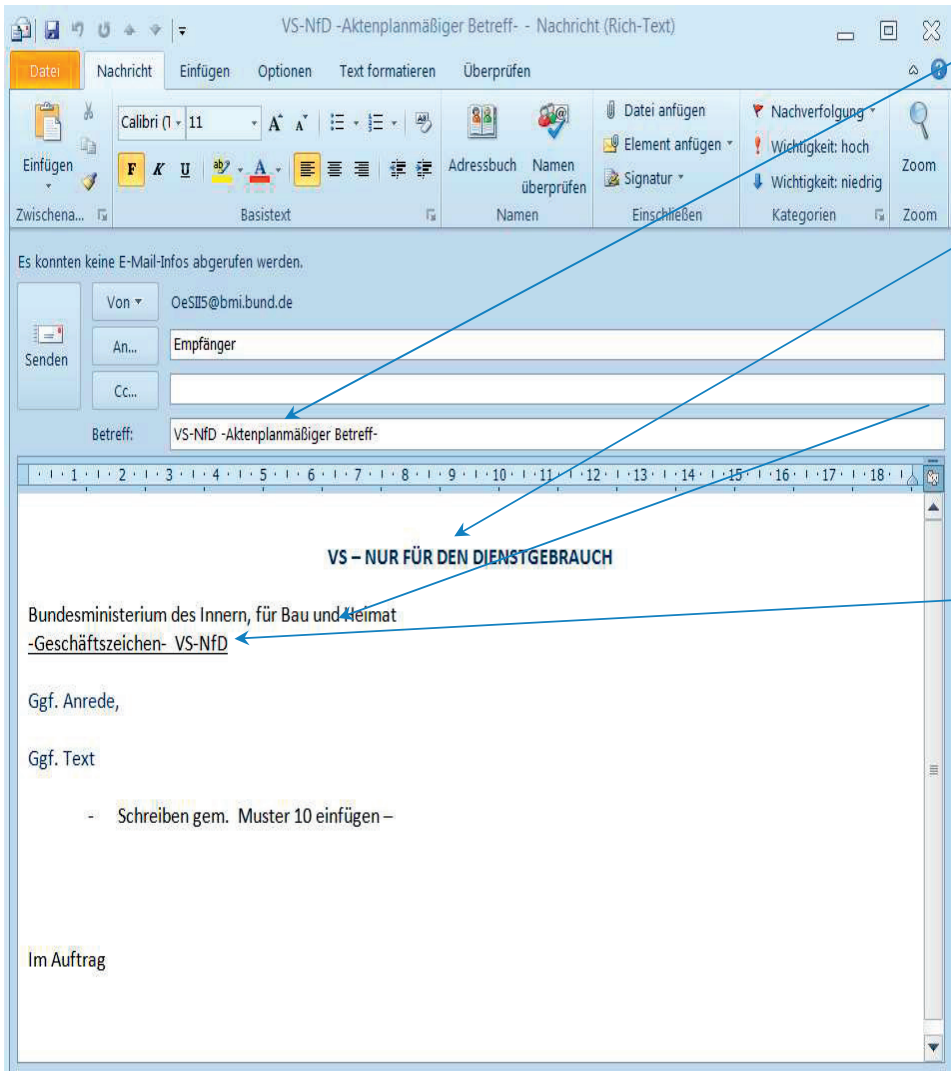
VS-NfD -Aktenplanmäßiger Betreff- - Nachricht (Rich-Text)

Datei | Nachricht | Einfügen | Optionen | Text formatieren | Überprüfen

Einfügen
Zwischena...

Calibri (I | 11
F K U
Basistext

Adressbuch | Namen überprüfen
Namen

Datei anfügen
Element anfügen
Signatur
Einschließen

Nachverfolgung
Wichtigkeit: hoch
Wichtigkeit: niedrig
Kategorien

Zoom
Zoom

Es konnten keine E-Mail-Infos abgerufen werden.

Senden

Von | OeSII5@bmi.bund.de
An... | Empfänger
Cc...
Betreff: | VS-NfD -Aktenplanmäßiger Betreff-

1 · 2 · 3 · 4 · 5 · 6 · 7 · 8 · 9 · 10 · 11 · 12 · 13 · 14 · 15 · 16 · 17 · 18

VS – NUR FÜR DEN DIENSTGEBRAUCH

Bundesministerium des Innern, für Bau und Heimat
-Geschäftszeichen- VS-NfD

Ggf. Anrede,

Ggf. Text

- Schreiben gem. Muster 10 einfügen –

Im Auftrag